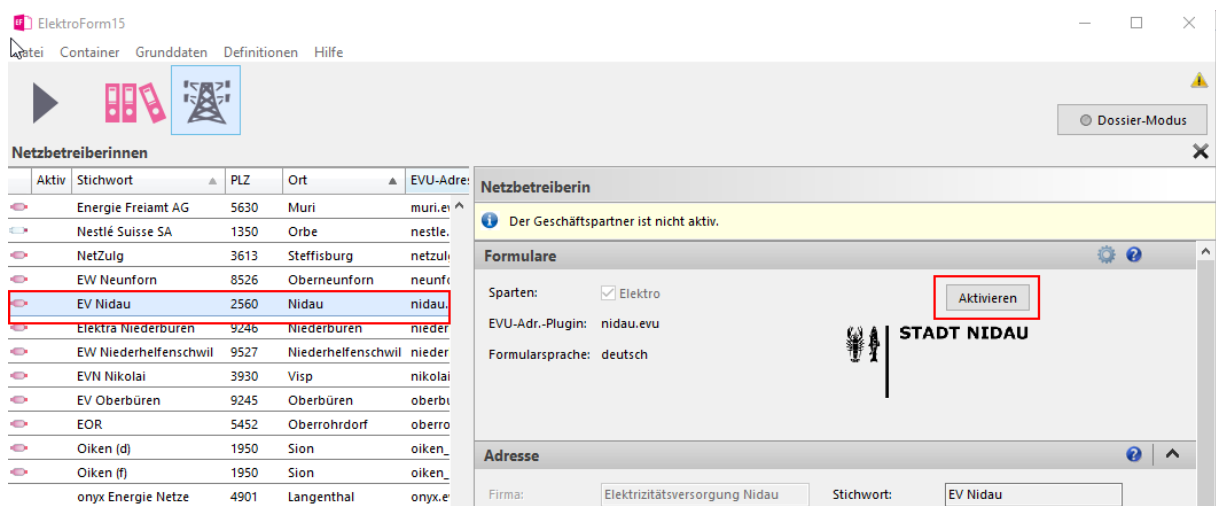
ElektroForm15

Datei Container Grunddaten Definitionen Hilfe

Dossier-Modus

Netzbetreiberinnen

| Aktiv | Stichwort | PLZ | Ort | EVU-Adres |
|---|---|---|---|---|
| | Energie Freiamt AG | 5630 | Muri | muri.ev |
| | Nestlé Suisse SA | 1350 | Orbe | nestle. |
| | NetZulg | 3613 | Steffisburg | netzul |
| | EW Neunforn | 8526 | Oberneunforn | neunfo |
| | EV Nidau | 2560 | Nidau | nidau. |
| | Elektra Niederbüren | 9246 | Niederbüren | nieder |
| | EW Niederhelfenschwil | 9527 | Niederhelfenschwil | nieder |
| | EVN Nikolai | 3930 | Visp | nikolai |
| | EV Oberbüren | 9245 | Oberbüren | oberbu |
| | EOR | 5452 | Oberrohrdorf | oberro |
| | Oiken (d) | 1950 | Sion | oiken_ |
| | Oiken (f) | 1950 | Sion | oiken_ |
| | onyx Energie Netze | 4901 | Langenthal | onyx.e |

Netzbetreiberin

Der Geschäftspartner ist nicht aktiv.

Formulare

Sparten: Elektro

Aktivieren

EVU-Adr.-Plugin: nidau.evu

STADT NIDAU

Formularsprache: deutsch

Adresse

Firma: Elektrizitätsversorgung Nidau

Stichwort: EV Nidau